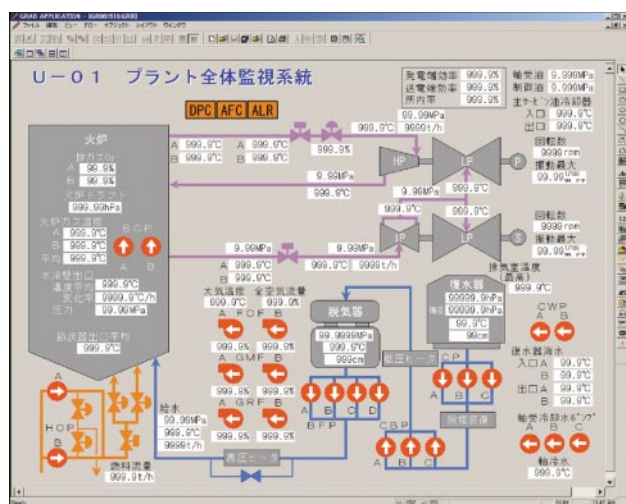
GRAD APPLICATION

U－01　プラント全体監視系統

DPC　AFC　ALR

発電端効率　999.9%
送電端効率　999.9%
所内率　999.9%

軸受油　9.999MPa
制御油　9.999MPa
主ﾀｰﾋﾞﾝ油冷却器
入口　999.9℃
出口　999.9℃

火炉
排ガスO2
A　99.9%
B　99.9%
火炉ドラフト
999.99hPa

火炉出ガス温度
A　999.9℃
B　999.9℃
平均　999.9℃

BCP
A　B

水冷壁出口
温度平均　999.9℃
変化率　9999.9℃/h
圧力　99.99MPa

節炭器出口平均
999.9℃

A　999.9℃　B　999.9℃
A　999.9℃　B　999.9℃
999.9%
99.99MPa
999.9℃　9999t/h

HP　LP　P
9.99MPa
999.9℃
999.9℃
9.99MPa
999.9℃

回転数
9999rpm
振動最大
99.99

回転数
9999rpm
振動最大
99.99

9.99MPa　9.99MPa
A　999.9℃
B　999.9℃
999.9℃　9999t/h
IP　LP　S

排気室温度（最高）
999.9℃

大気温度　全空気流量
999.9℃　999.9%
A　FDF　B
999.9%　999.9%
A　GMF　B
999.9%　999.9%
A　GRF　B
999.9%　999.9%

脱気器
99.9999MPa
999.9℃
999cm

低圧ヒータ
A　B　C　D
BFP

復水器
99999.9hPa
99999.9hPa
99.9℃
99cm

CP
A　B　C

CWP
A　B

復水器海水
入口A　99.9℃
B　99.9℃
出口A　99.9℃
B　99.9℃

軸受冷却水ﾎﾟﾝﾌﾟ
A　B　C

軸冷水
999.9℃

HOP
A
B

燃料流量
999.9t/h

給水
99.99MPa
999.9℃
9999t/h

高圧ヒータ

CBP
A　B　C